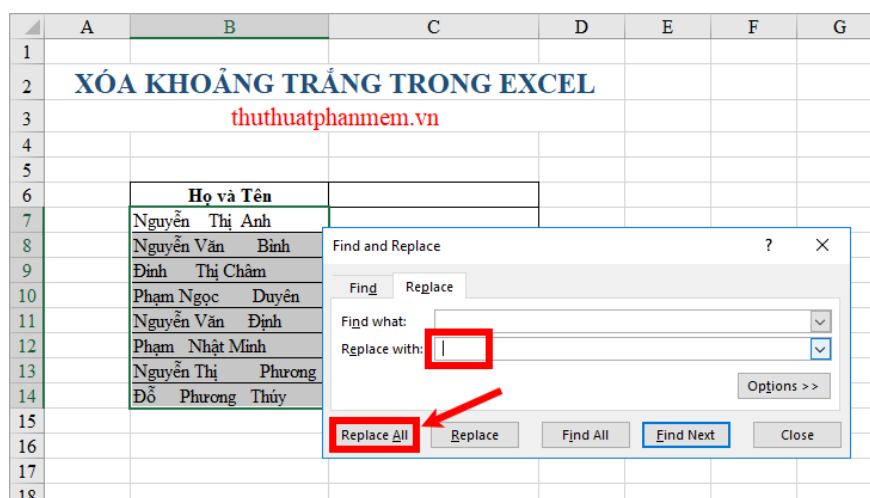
| | A | B | C | D | E | F | G |
|---|---|---|---|---|---|---|---|
| 1 | | | | | | | |
| 2 | | XÓA KHOẢNG TRẮNG TRONG EXCEL | | | | | |
| 3 | | thuthuatphanmem.vn | | | | | |
| 4 | | | | | | | |
| 5 | | | | | | | |
| 6 | | Họ và Tên | | | | | |
| 7 | | Nguyễn Thị Anh | | | | | |
| 8 | | Nguyễn Văn Bình | | | | | |
| 9 | | Đinh Thị Châm | | | | | |
| 10 | | Phạm Ngọc Duyên | | | | | |
| 11 | | Nguyễn Văn Định | | | | | |
| 12 | | Phạm Nhật Minh | | | | | |
| 13 | | Nguyễn Thị Phương | | | | | |
| 14 | | Đỗ Phương Thúy | | | | | |
| 15 | | | | | | | |
| 16 | | | | | | | |
| 17 | | | | | | | |
| 18 | | | | | | | |

Find and Replace
?
Find
Replace
Find what:
Replace with:
Options >>
Replace All
Replace
Find All
Find Next
Close